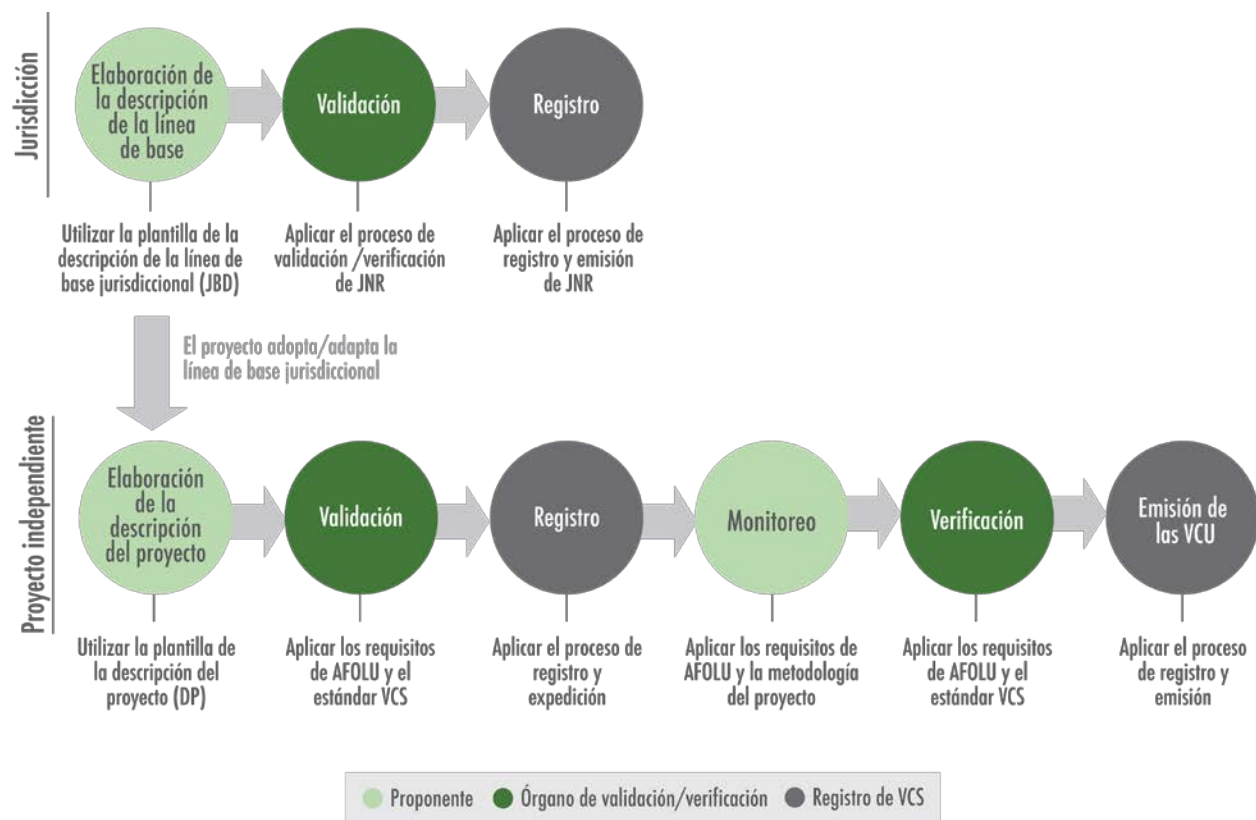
Jurisdicción

Elaboración de la descripción de la línea de base

Validación

Registro

Utilizar la plantilla de la descripción de la línea de base jurisdiccional (JBD)

Aplicar el proceso de validación /verificación de JNR

Aplicar el proceso de registro y emisión de JNR

El proyecto adopta/adapta la línea de base jurisdiccional

Proyecto independiente

Elaboración de la descripción del proyecto

Validación

Registro

Monitoreo

Verificación

Emisión de las VCU

Utilizar la plantilla de la descripción del proyecto (DP)

Aplicar los requisitos de AFOLU y el estándar VCS

Aplicar el proceso de registro y expedición

Aplicar los requisitos de AFOLU y la metodología del proyecto

Aplicar los requisitos de AFOLU y el estándar VCS

Aplicar el proceso de registro y emisión

Proponente
Órgano de validación/verificación
Registro de VCS